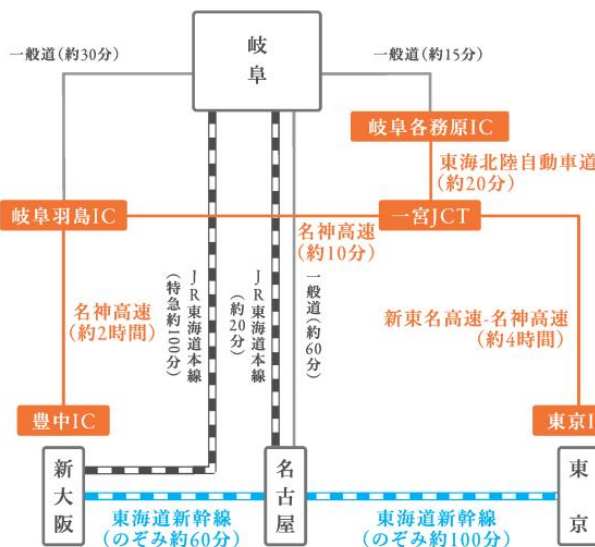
一般道（約30分）

岐阜

一般道（約15分）

岐阜各務原IC

東海北陸自動車道（約20分）

岐阜羽島IC

一宮JCT

名神高速（約10分）

JR東海道本線（特急約100分）

JR東海道本線（約20分）

一般道（約60分）

名神高速（約2時間）

新東名高速-名神高速（約4時間）

豊中IC

東京I

新大阪

名古屋

東京

東海道新幹線（のぞみ約60分）

東海道新幹線（のぞみ約100分）